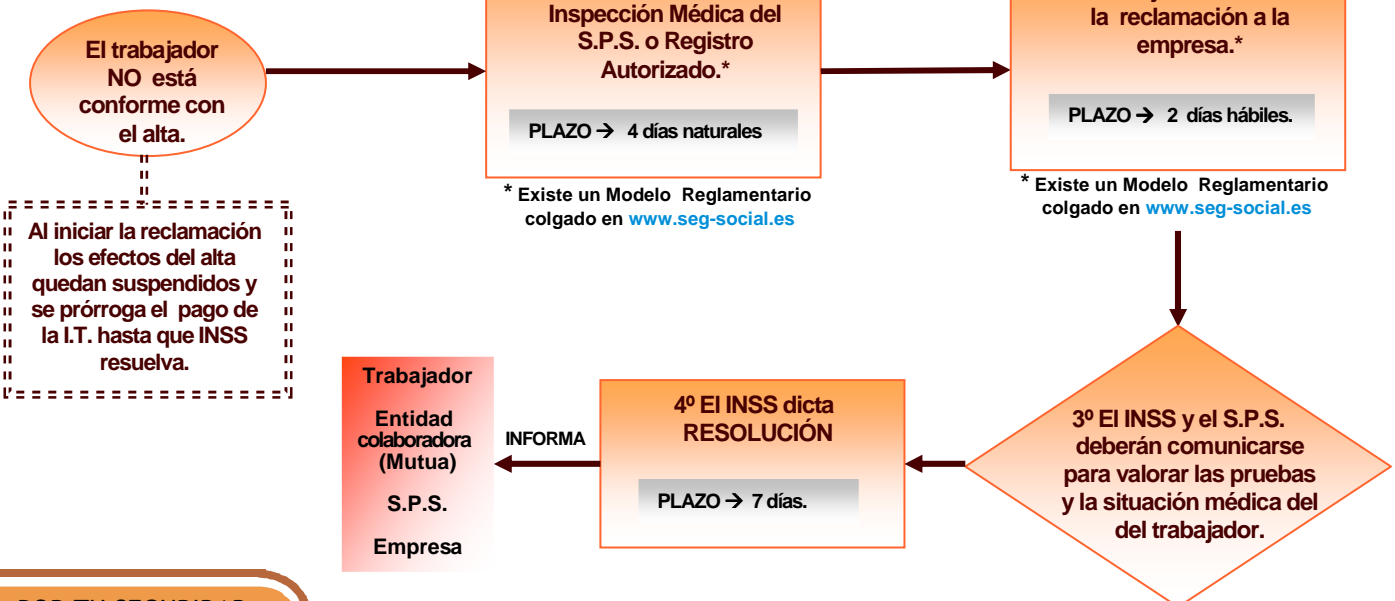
El trabajador NO está conforme con el alta.

Al iniciar la reclamación los efectos del alta quedan suspendidos y se prórroga el pago de la I.T. hasta que INSS resuelva.

Inspección Médica del S.P.S. o Registro Autorizado.*

PLAZO → 4 días naturales

* Existe un Modelo Reglamentario colgado en www.seg-social.es

la reclamación a la empresa.*

PLAZO → 2 días hábiles.

* Existe un Modelo Reglamentario colgado en www.seg-social.es

3º El INSS y el S.P.S. deberán comunicarse para valorar las pruebas y la situación médica del del trabajador.

4º El INSS dicta RESOLUCIÓN

PLAZO → 7 días.

INFORMA

Trabajador

Entidad colaboradora (Mutua)

S.P.S.

Empresa

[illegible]